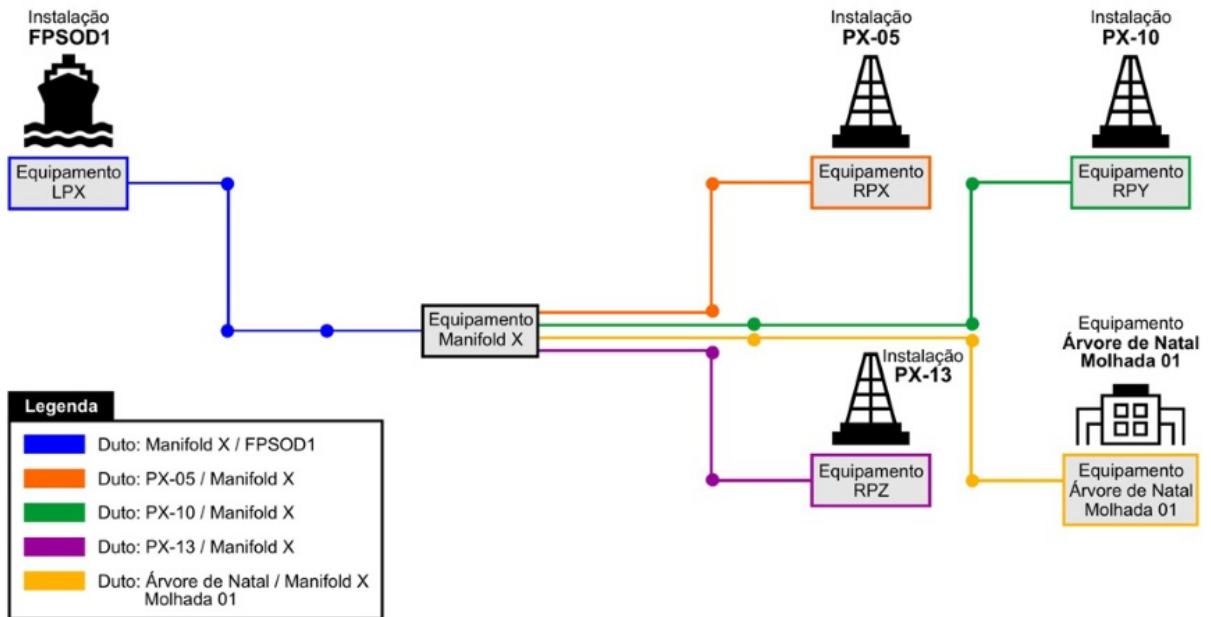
Instalação
FPSOD1

Equipamento
LPX

Instalação
PX-05

Equipamento
RPX

Instalação
PX-10

Equipamento
RPY

Equipamento
Manifold X

Equipamento
Árvore de Natal
Molhada 01

Instalação
PX-13

Equipamento
RPZ

Equipamento
Árvore de Natal
Molhada 01

Legenda
Duto: Manifold X / FPSOD1
Duto: PX-05 / Manifold X
Duto: PX-10 / Manifold X
Duto: PX-13 / Manifold X
Duto: Árvore de Natal / Manifold X
Molhada 01